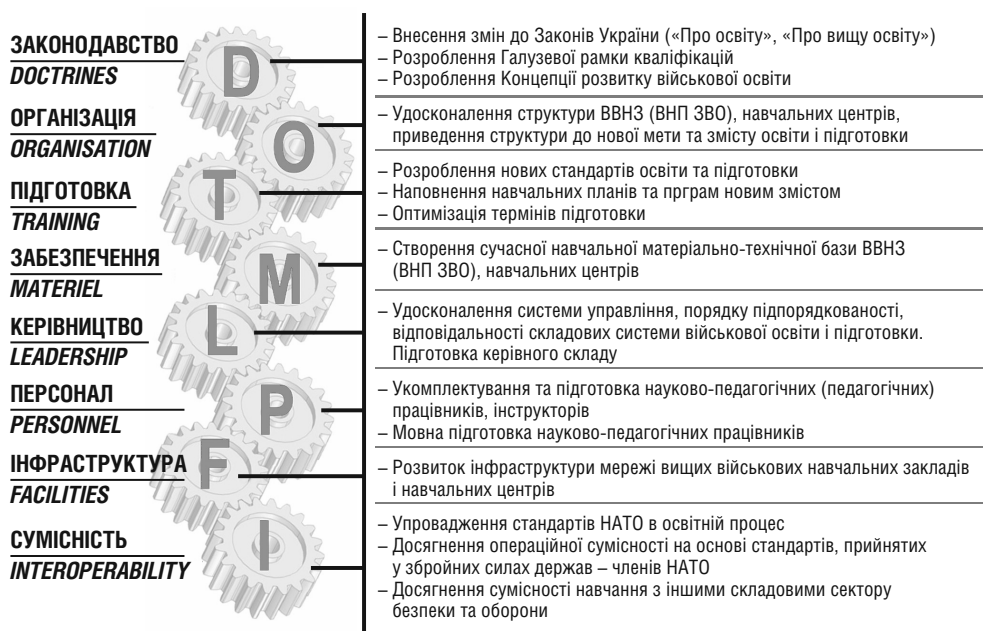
ЗАКОНОДАВСТВО
*DOCTRINES*

D

– Внесення змін до Законів України («Про освіту», «Про вищу освіту»)
– Розроблення Галузевої рамки кваліфікацій
– Розроблення Концепції розвитку військової освіти

ОРГАНІЗАЦІЯ
*ORGANISATION*

O

– Удосконалення структури ВВНЗ (ВНП ЗВО), навчальних центрів, приведення структури до нової мети та змісту освіти і підготовки

ПІДГОТОВКА
*TRAINING*

T

– Розроблення нових стандартів освіти та підготовки
– Наповнення навчальних планів та прграм новим змістом
– Оптимізація термінів підготовки

ЗАБЕЗПЕЧЕННЯ
*MATERIEL*

M

– Створення сучасної навчальної матеріально-технічної бази ВВНЗ (ВНП ЗВО), навчальних центрів

КЕРІВНИЦТВО
*LEADERSHIP*

L

– Удосконалення системи управління, порядку підпорядкованості, відповідальності складових системи військової освіти і підготовки. Підготовка керівного складу

ПЕРСОНАЛ
*PERSONNEL*

P

– Укомплектування та підготовка науково-педагогічних (педагогічних) працівників, інструкторів
– Мовна підготовка науково-педагогічних працівників

ІНФРАСТРУКТУРА
*FACILITIES*

F

– Розвиток інфраструктури мережі вищих військових навчальних закладів і навчальних центрів

СУМІСНІСТЬ
*INTEROPERABILITY*

I

– Упровадження стандартів НАТО в освітній процес
– Досягнення операційної сумісності на основі стандартів, прийнятих у збройних силах держав – членів НАТО
– Досягнення сумісності навчання з іншими складовими сектору безпеки та оборони